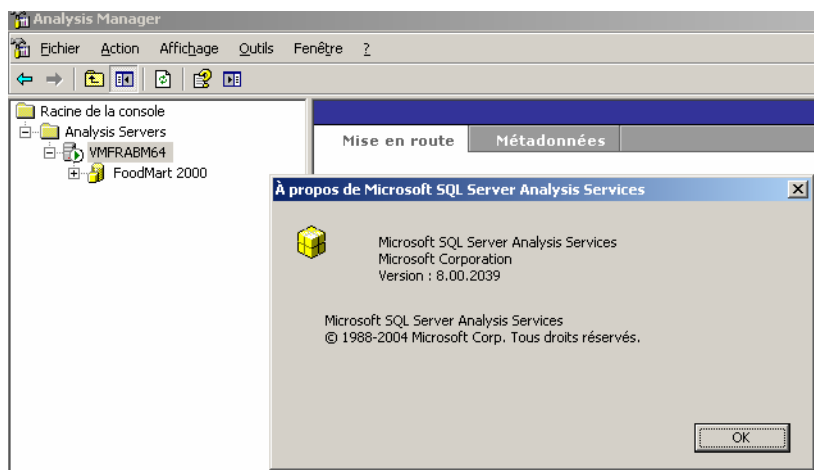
Analysis Manager

Fichier Action Affichage Outils Fenêtre ?

Racine de la console
Analysis Servers
VMFRABM64
FoodMart 2000

Mise en route
Métadonnées

À propos de Microsoft SQL Server Analysis Services

Microsoft SQL Server Analysis Services
Microsoft Corporation
Version : 8.00.2039

Microsoft SQL Server Analysis Services
© 1988-2004 Microsoft Corp. Tous droits réservés.

OK